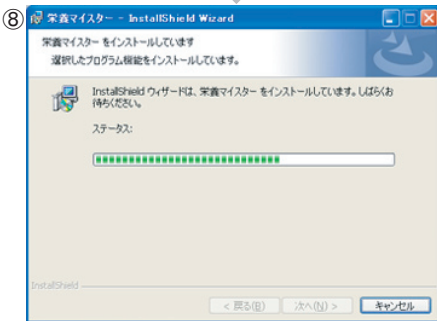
⑧ 栄養マイスター - InstallShield Wizard

栄養マイスター をインストールしています

選択したプログラム機能をインストールしています。

InstallShield ウィザードは、栄養マイスター をインストールしています。しばらくお待ちください。

ステータス:

InstallShield

< 戻る(B) 次へ(N) > キャンセル